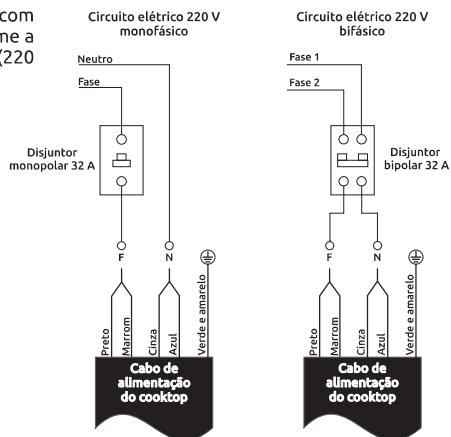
com
ne a
(220

Circuito elétrico 220 V monofásico

Neutro
Fase

Disjuntor monopolar 32 A

F
N

Preto
Marrom
Cinza
Azul
Verde e amarelo

Cabo de alimentação do cooktop

Circuito elétrico 220 V bifásico

Fase 1
Fase 2

Disjuntor bipolar 32 A

F
N

Preto
Marrom
Cinza
Azul
Verde e amarelo

Cabo de alimentação do cooktop